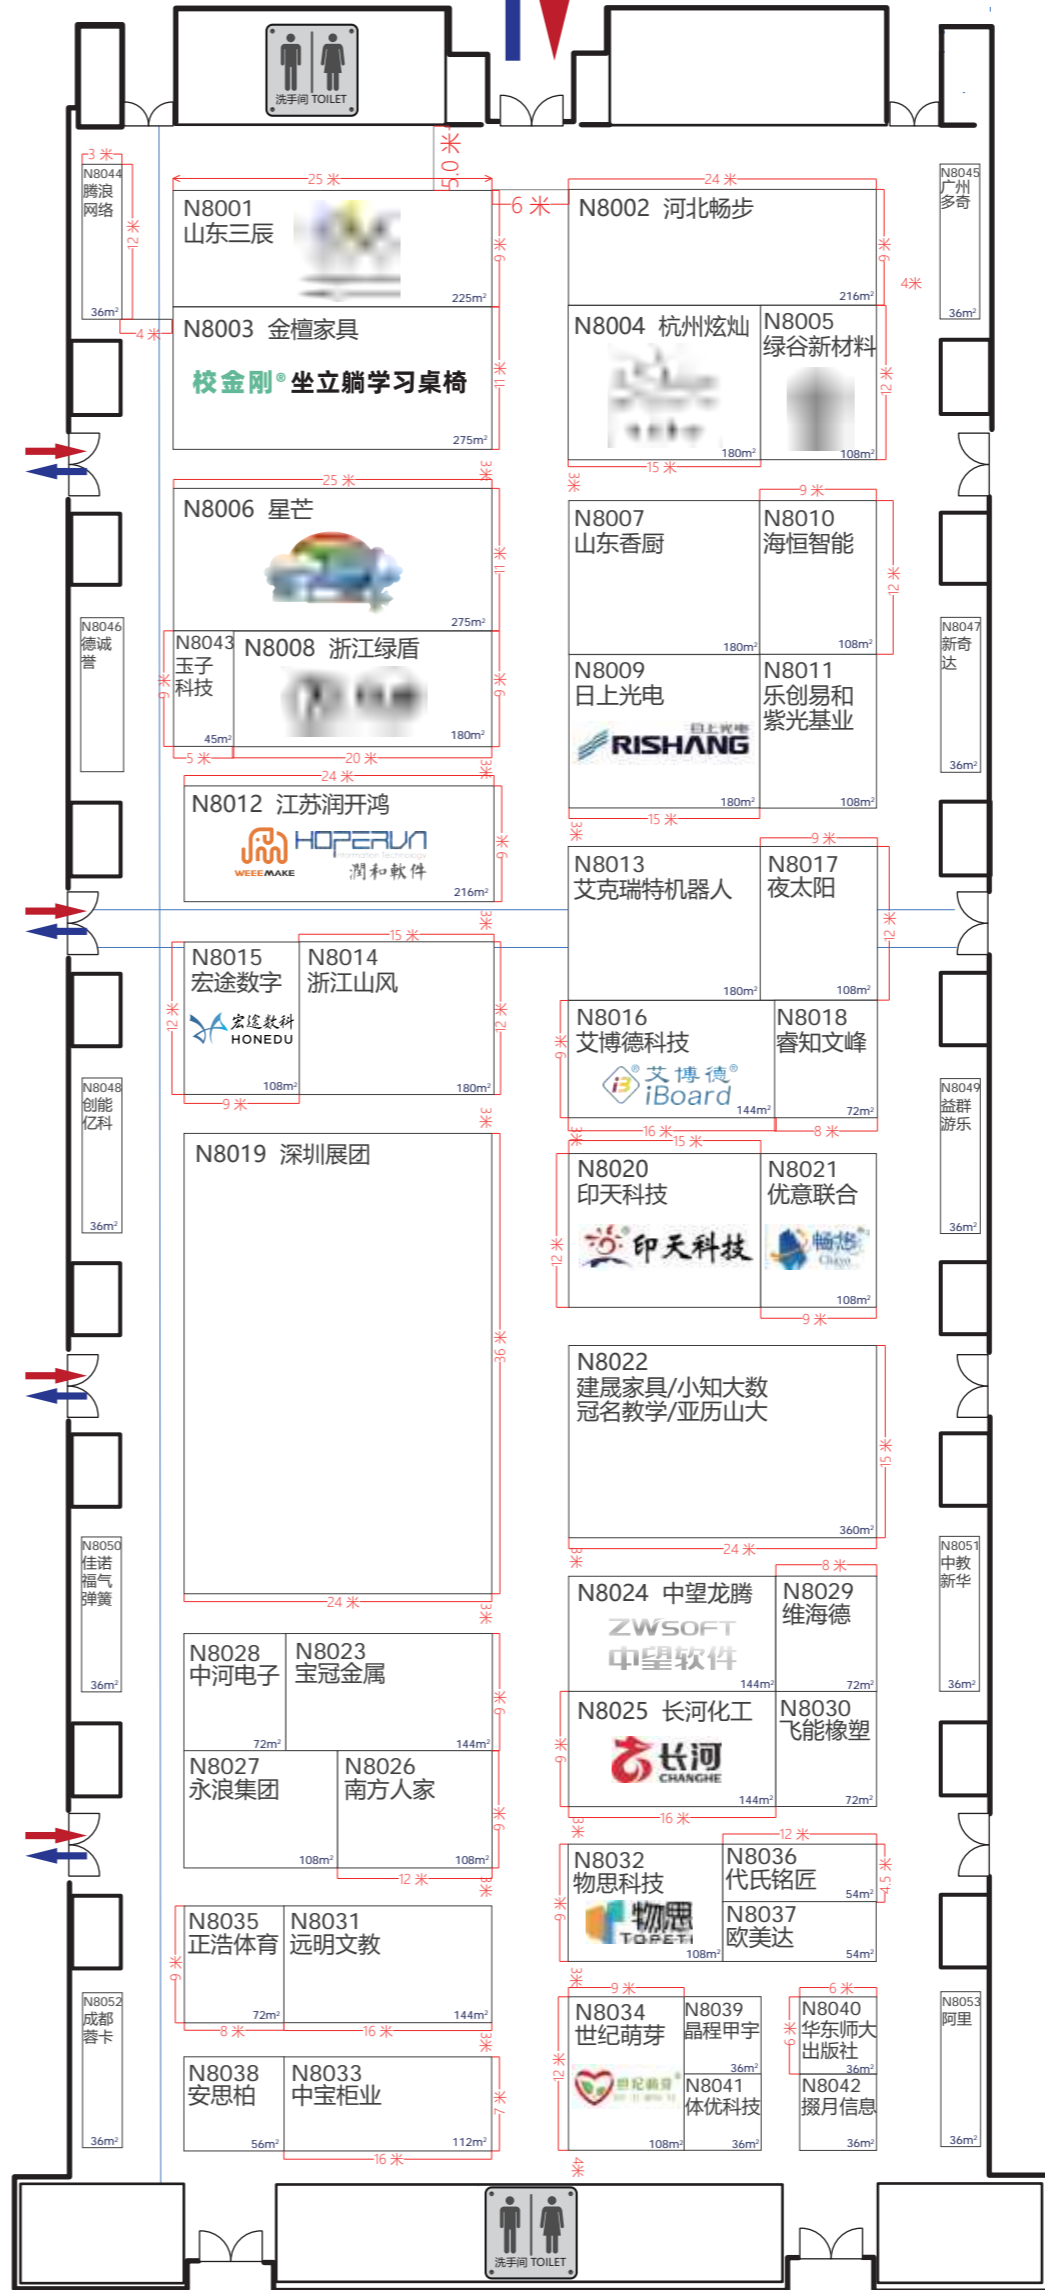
洗手间 TOILET

3 米
N8044
腾浪
网络
12 米
36m²
4 米

25 米
5.0 米
N8001
山东三辰
9 米
225m²

6 米

24 米
N8002 河北畅步
9 米
216m²
4米

N8045
广州
多奇
36m²

N8003 金檀家具
校金刚® 坐立躺学习桌椅
11 米
275m²
3 米

N8004 杭州炫灿
180m²
N8005
绿谷新材料
12 米
108m²
15 米
3 米

25 米
N8006 星芒
11 米
275m²

N8007
山东香厨
180m²
9 米
N8010
海恒智能
12 米
108m²

N8046
德诚
誉

N8043
玉子
科技
9 米
45m²
N8008 浙江绿盾
9 米
180m²
5 米
20 米
3 米

N8009
日上光电
日上光电
RISHANG
180m²
N8011
乐创易和
紫光基业
108m²

N8047
新奇
达
36m²

24 米
N8012 江苏润开鸿
WEEEMAKE
HOPERUN
潤和軟件
9 米
216m²
3 米

15 米
3 米

N8013
艾克瑞特机器人
180m²
9 米
N8017
夜太阳
12 米
108m²

15 米
N8015
宏途数字
12 米
宏途数科
HONEDU
108m²
9 米
N8014
浙江山风
12 米
180m²
3 米

N8016
艾博德科技
9 米
艾博德
iBoard
144m²
N8018
睿知文峰
72m²
16 米
3 米
15 米
8 米

N8048
创能
亿科
36m²

N8049
益群
游乐
36m²

N8019 深圳展团
36 米
24 米
3 米

N8020
印天科技
12 米
印天科技
N8021
优意联合
108m²
9 米

N8022
建晟家具/小知大数
冠名教学/亚历山大
15 米
360m²
24 米
3 米

N8050
佳诺
福气
弹簧
36m²

N8051
中教
新华
36m²

N8024 中望龙腾
ZWSOFT
中望软件
144m²
8 米
N8029
维海德
72m²

N8028
中河电子
72m²
N8023
宝冠金属
9 米
144m²

N8025 长河化工
9 米
长河
CHANGHE
144m²
N8030
飞能橡塑
72m²
16 米
3 米

N8027
永浪集团
108m²
N8026
南方人家
9 米
108m²
12 米
3 米

N8032
物思科技
9 米
物思
TOPETI
108m²
12 米
N8036
代氏铭匠
4.5 米
54m²
N8037
欧美达
54m²
3 米

N8035
正浩体育
9 米
72m²
N8031
远明文教
144m²
8 米
16 米
3 米

N8052
成都
蓉卡
36m²

9 米
N8034
世纪萌芽
12 米
世纪萌芽
108m²
N8039
晶程甲宇
36m²
N8041
体优科技
36m²

6 米
N8040
华东师大
出版社
6 米
36m²
N8042
掇月信息
36m²

N8053
阿里
36m²

N8038
安思柏
56m²
N8033
中宝柜业
7 米
112m²
16 米
4 米

洗手间 TOILET